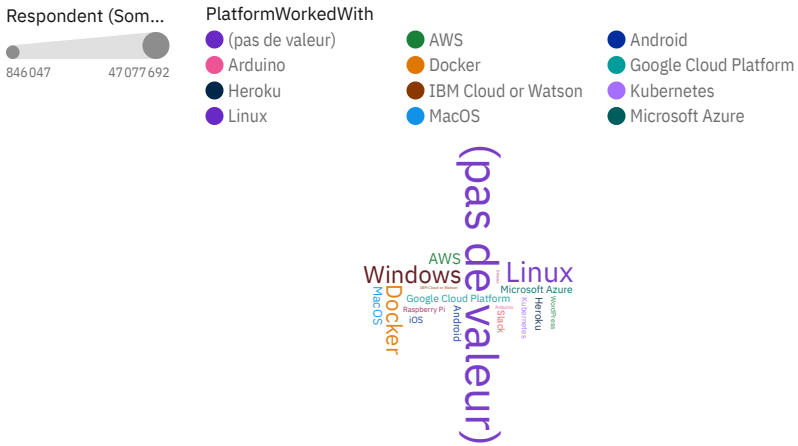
Respondent (Som...

846 047

47 077 692

PlatformWorkedWith

(pas de valeur)

AWS

Android

Arduino

Docker

Google Cloud Platform

Heroku

IBM Cloud or Watson

Kubernetes

Linux

MacOS

Microsoft Azure

(pas de valeur)

AWS

Windows

Linux

Microsoft Azure

MacOS

Docker

Google Cloud Platform

IBM Cloud or Watson

Raspberry Pi

iOS

Android

Arduino

Slack

Kubernetes

Heroku

WordPress